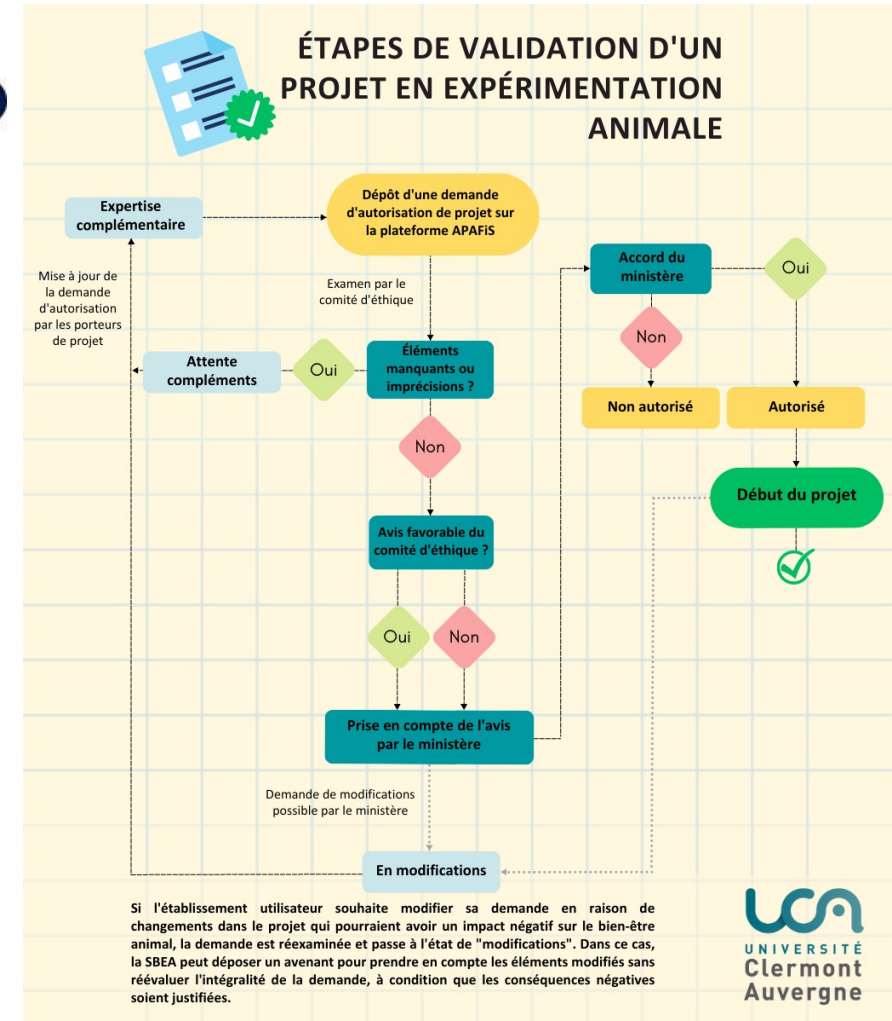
ÉTAPES DE VALIDATION D'UN PROJET EN EXPÉRIMENTATION ANIMALE

Expertise complémentaire

Dépôt d'une demande d'autorisation de projet sur la plateforme APAFiS

Mise à jour de la demande d'autorisation par les porteurs de projet

Examen par le comité d'éthique

Accord du ministère

Oui

Non

Non autorisé

Autorisé

Attente compléments

Oui

Éléments manquants ou imprécisions ?

Non

Début du projet

Avis favorable du comité d'éthique ?

Oui

Non

Prise en compte de l'avis par le ministère

Demande de modifications possible par le ministère

En modifications

Si l'établissement utilisateur souhaite modifier sa demande en raison de changements dans le projet qui pourraient avoir un impact négatif sur le bien-être animal, la demande est réexaminée et passe à l'état de "modifications". Dans ce cas, la SBEA peut déposer un avenant pour prendre en compte les éléments modifiés sans réévaluer l'intégralité de la demande, à condition que les conséquences négatives soient justifiées.

UCA
UNIVERSITÉ
Clermont
Auvergne